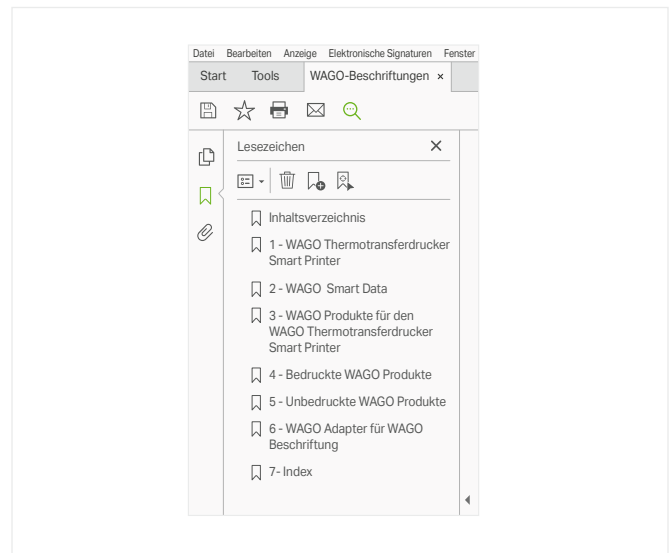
Datei Bearbeiten Anzeige Elektronische Signaturen Fenster

Start Tools WAGO-Beschriftungen ×

Lesezeichen ×

Inhaltsverzeichnis

1 - WAGO Thermotransferdrucker Smart Printer

2 - WAGO Smart Data

3 - WAGO Produkte für den WAGO Thermotransferdrucker Smart Printer

4 - Bedruckte WAGO Produkte

5 - Unbedruckte WAGO Produkte

6 - WAGO Adapter für WAGO Beschriftung

7- Index